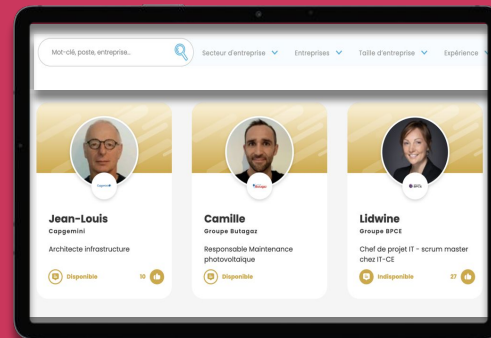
Mot-clé, poste, entreprise...

Secteur d'entreprise

Entreprises

Taille d'entreprise

Expérience

Capgemini

Jean-Louis

Capgemini

Architecte infrastructure

Disponible

10

Butagaz

Camille

Groupe Butagaz

Responsable Maintenance photovoltaique

Disponible

BPCE

Lidwine

Groupe BPCE

Chef de projet IT - scrum master chez IT-CE

Indisponible

37